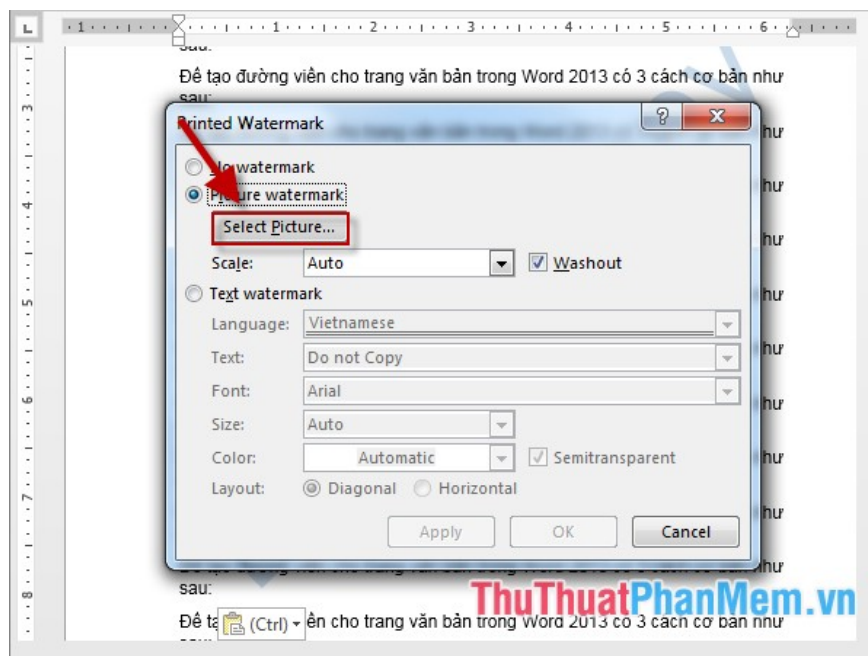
L · 1 · · · 1 · · · 2 · · · 3 · · · 4 · · · 5 · · · 6 ·

sau:

Để tạo đường viền cho trang văn bản trong Word 2013 có 3 cách cơ bản như sau:

Printed Watermark

?

X

No watermark

Picture watermark

Select Picture...

Scale: Auto

Washout

Text watermark

Language: Vietnamese

Text: Do not Copy

Font: Arial

Size: Auto

Color: Automatic

Semitransparent

Layout: Diagonal Horizontal

Apply

OK

Cancel

như

như

như

như

như

như

như

như

như

sau:

Để ta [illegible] ền cho trang văn bản trong Word 2013 có 3 cách cơ bản như

(Ctrl)

ThuThuatPhanMem.vn